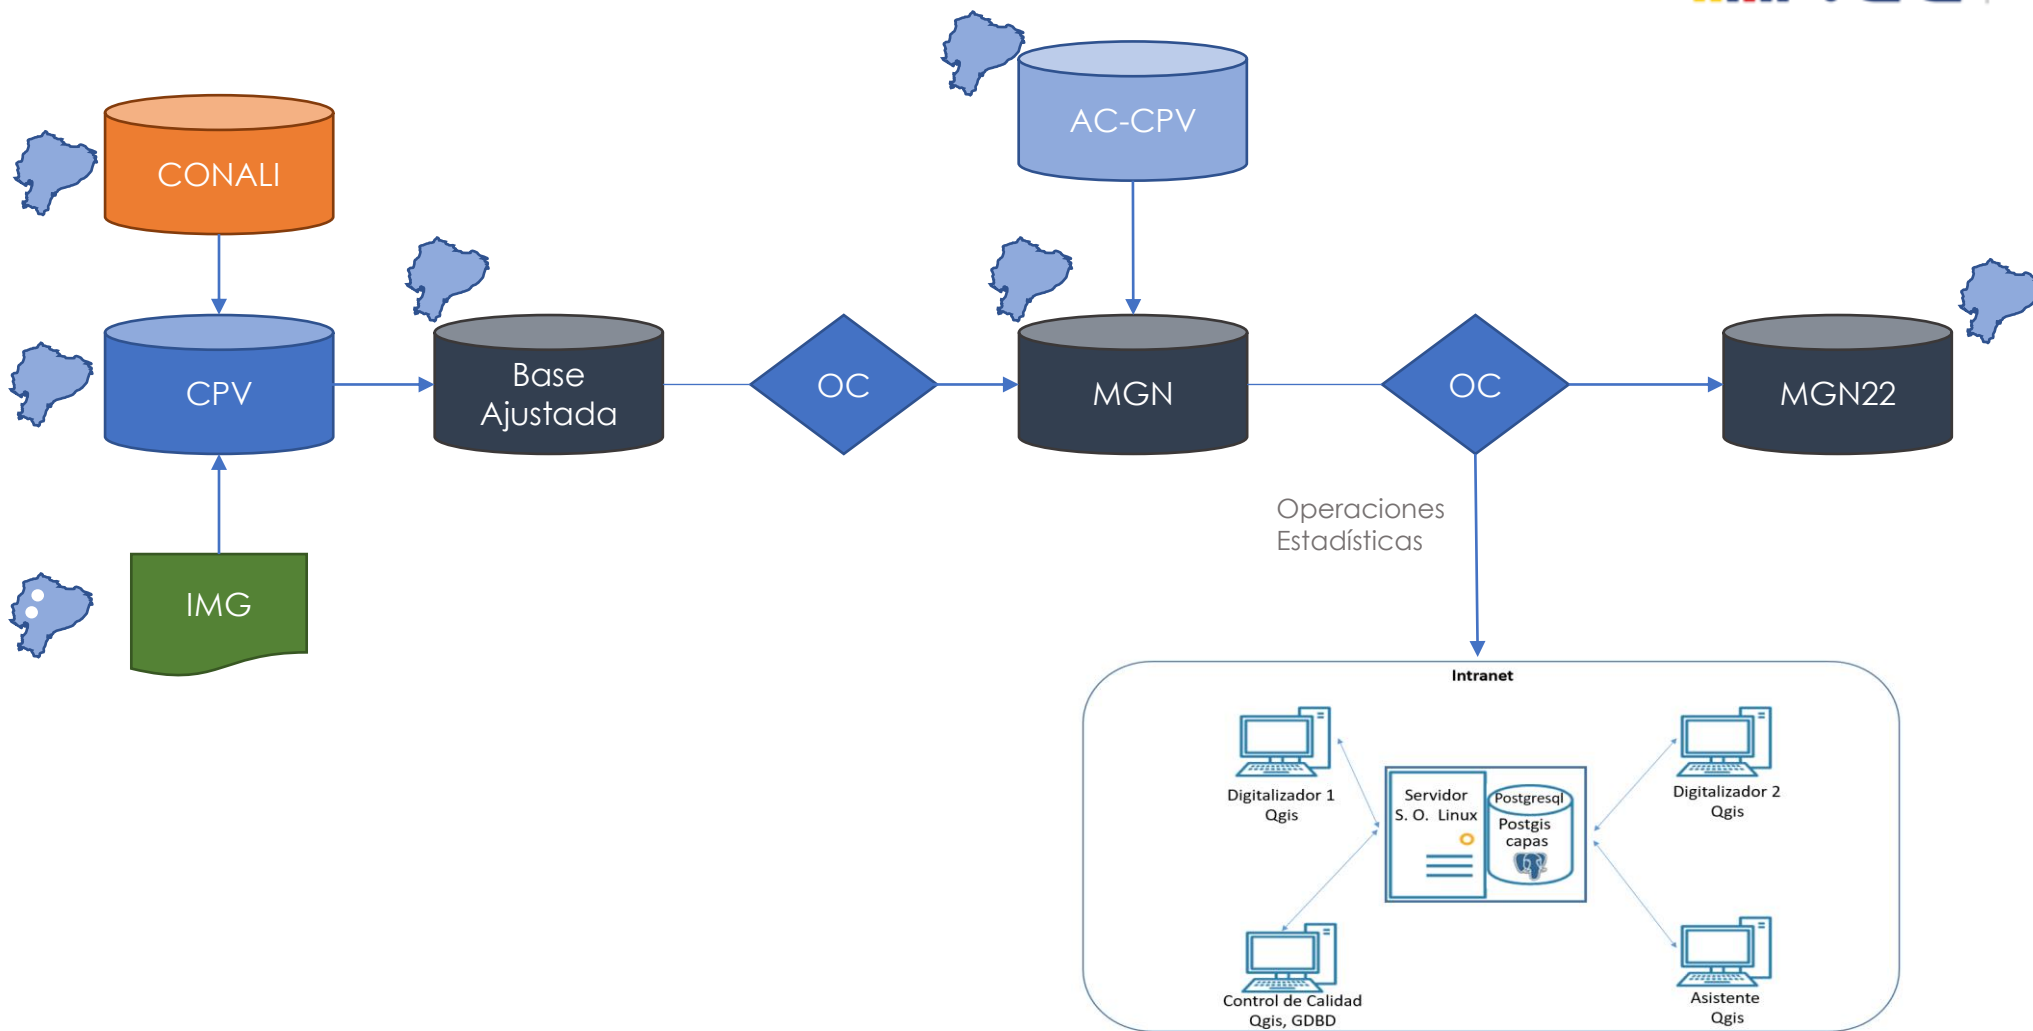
CONALI

CPV

IMG

Base Ajustada

OC

AC-CPV

MGN

OC

MGN22

Operaciones Estadísticas

Intranet

Digitalizador 1 Qgis

Servidor S. O. Linux

Postgresql Postgis capas

Digitalizador 2 Qgis

Control de Calidad Qgis, GDBD

Asistente Qgis